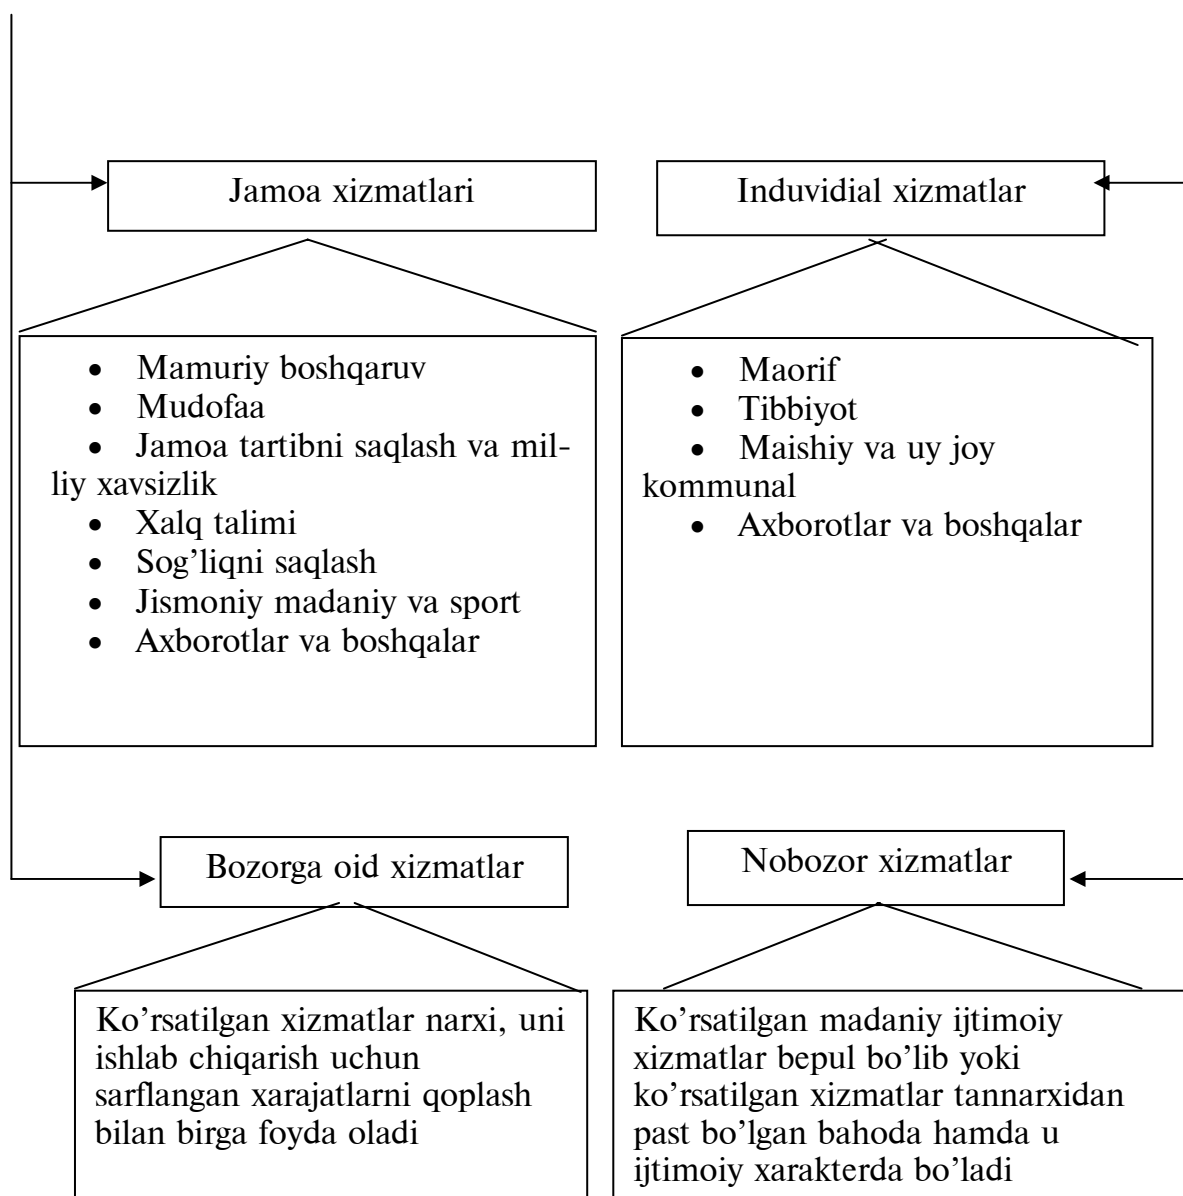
Jamoa xizmatlari

Induvidial xizmatlar

- Mamuriy boshqaruv
- Mudofaa
- Jamoa tartibni saqlash va milliy xavsizlik
- Xalq talimi
- Sog'liqni saqlash
- Jismoniy madaniy va sport
- Axborotlar va boshqalar

- Maorif
- Tibbiyot
- Maishiy va uy joy kommunal
- Axborotlar va boshqalar

Bozorga oid xizmatlar

Nobozor xizmatlar

Ko'rsatilgan xizmatlar narxi, uni ishlab chiqarish uchun sarflangan xarajatlarni qoplash bilan birga foyda oladi

Ko'rsatilgan madaniy ijtimoiy xizmatlar bepul bo'lib yoki ko'rsatilgan xizmatlar tannarxidan past bo'lgan bahoda hamda u ijtimoiy xarakterda bo'ladi